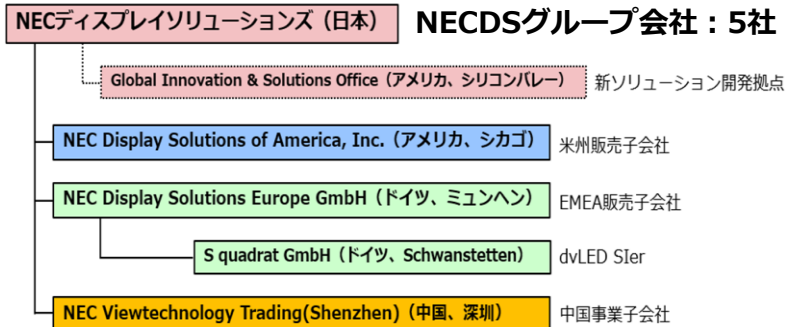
NECディスプレイソリューションズ（日本）

NECDSグループ会社：5社

Global Innovation & Solutions Office（アメリカ、シリコンバレー）

新ソリューション開発拠点

NEC Display Solutions of America, Inc.（アメリカ、シカゴ）

米州販売子会社

NEC Display Solutions Europe GmbH（ドイツ、ミュンヘン）

EMEA販売子会社

S quadrat GmbH（ドイツ、Schwanstetten）

dvLED SIer

NEC Viewtechnology Trading(Shenzhen)（中国、深圳）

中国事業子会社